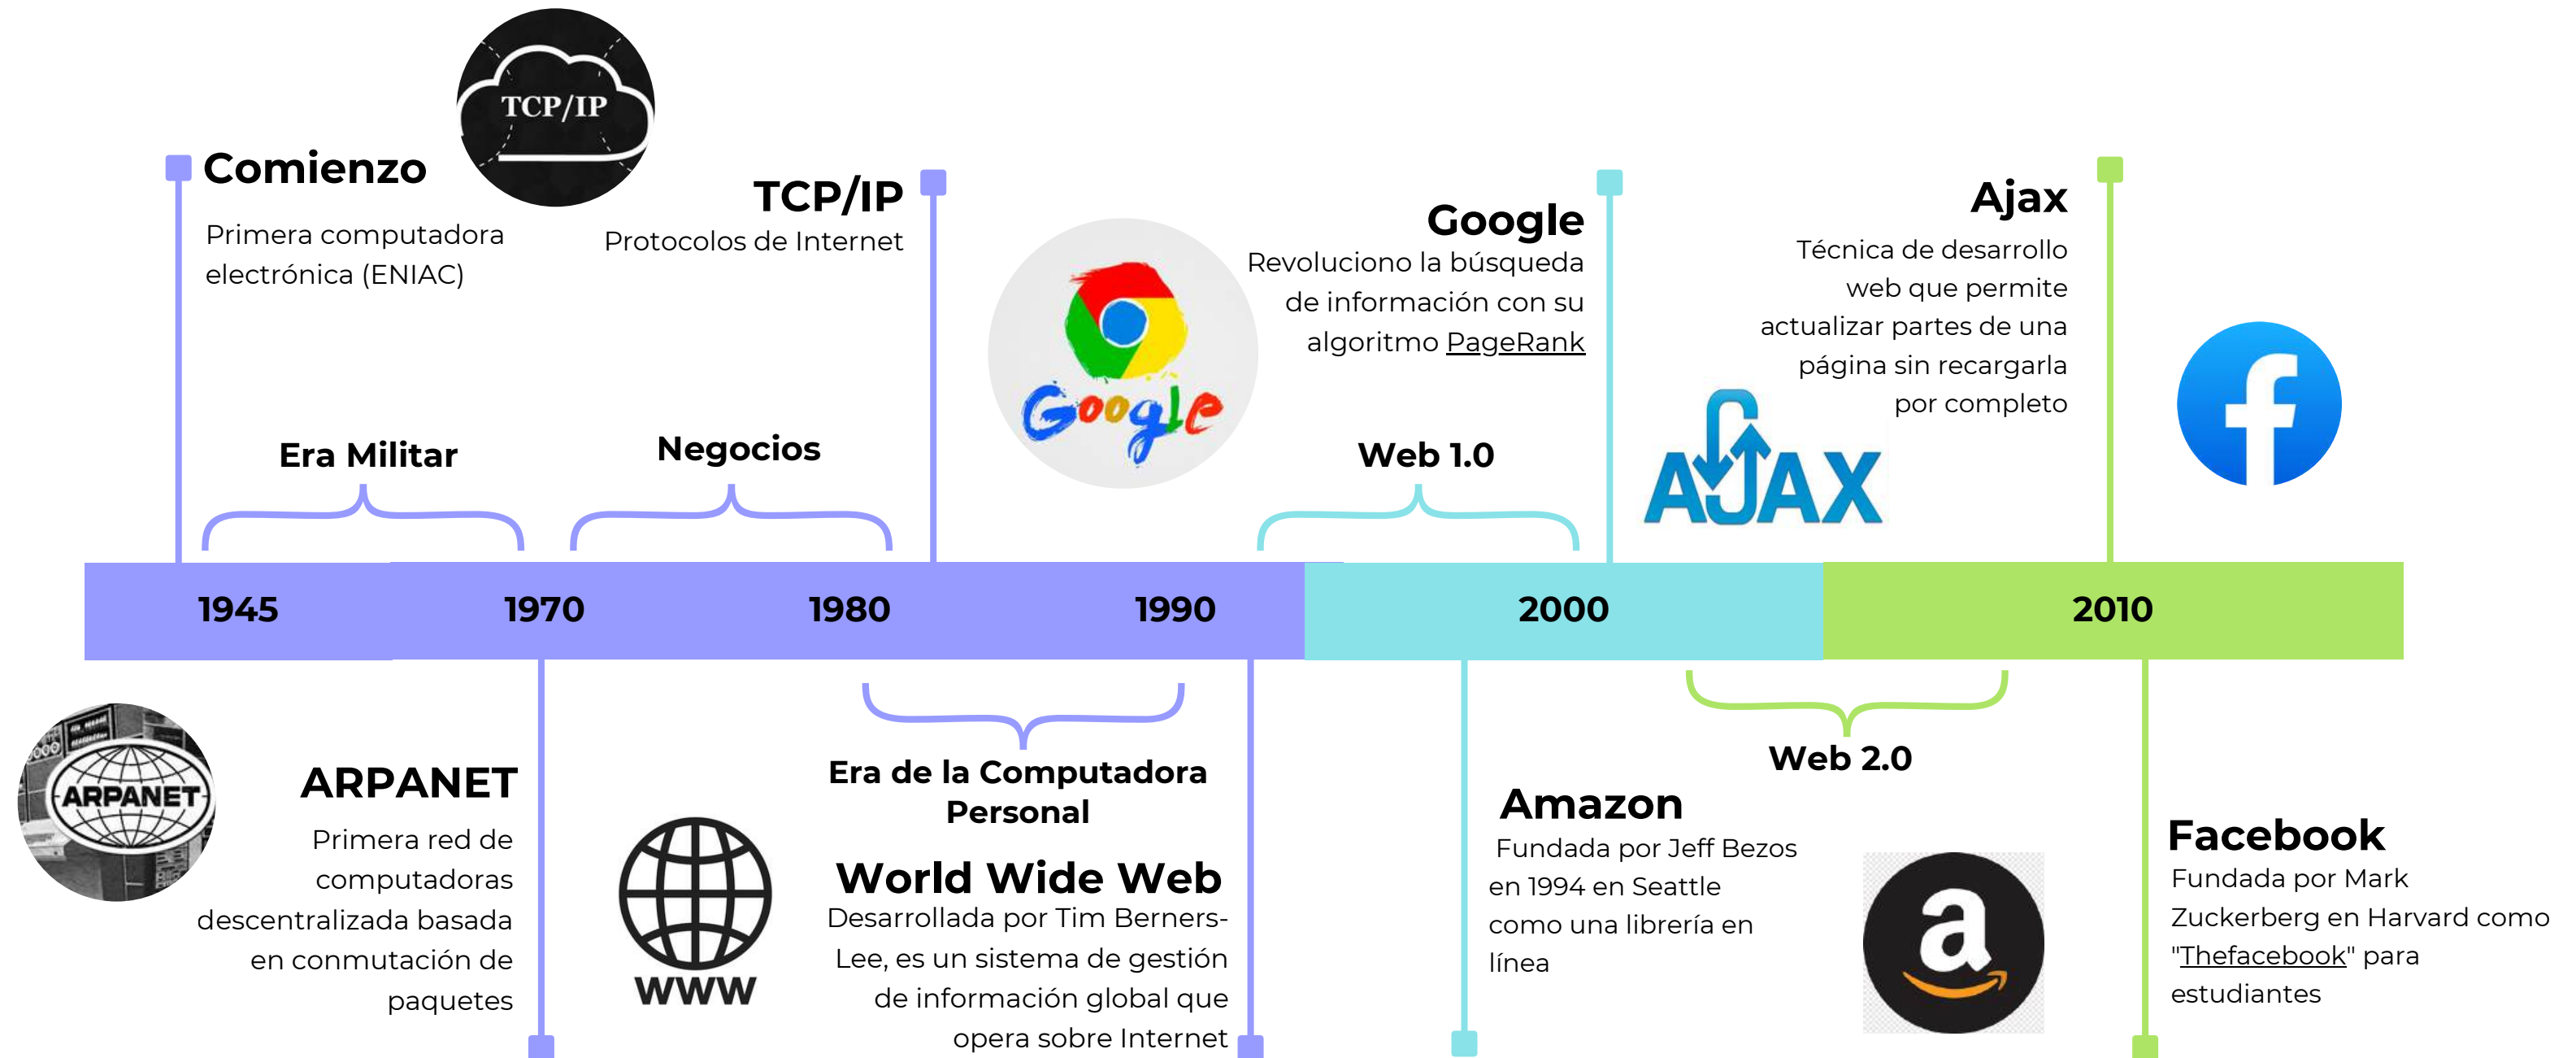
Comienzo
Primera computadora electrónica (ENIAC)

TCP/IP

TCP/IP
Protocolos de Internet

Google
Revoluciono la búsqueda de información con su algoritmo PageRank

Google

Ajax
Técnica de desarrollo web que permite actualizar partes de una página sin recargarla por completo

AJAX

Era Militar

Negocios

Web 1.0

1945 1970 1980 1990 2000 2010

ARPANET

ARPANET
Primera red de computadoras descentralizada basada en conmutación de paquetes

Era de la Computadora Personal

World Wide Web
Desarrollada por Tim Berners-Lee, es un sistema de gestión de información global que opera sobre Internet

WWW

Web 2.0

Amazon
Fundada por Jeff Bezos en 1994 en Seattle como una librería en línea

a

Facebook
Fundada por Mark Zuckerberg en Harvard como "Thefacebook" para estudiantes

f